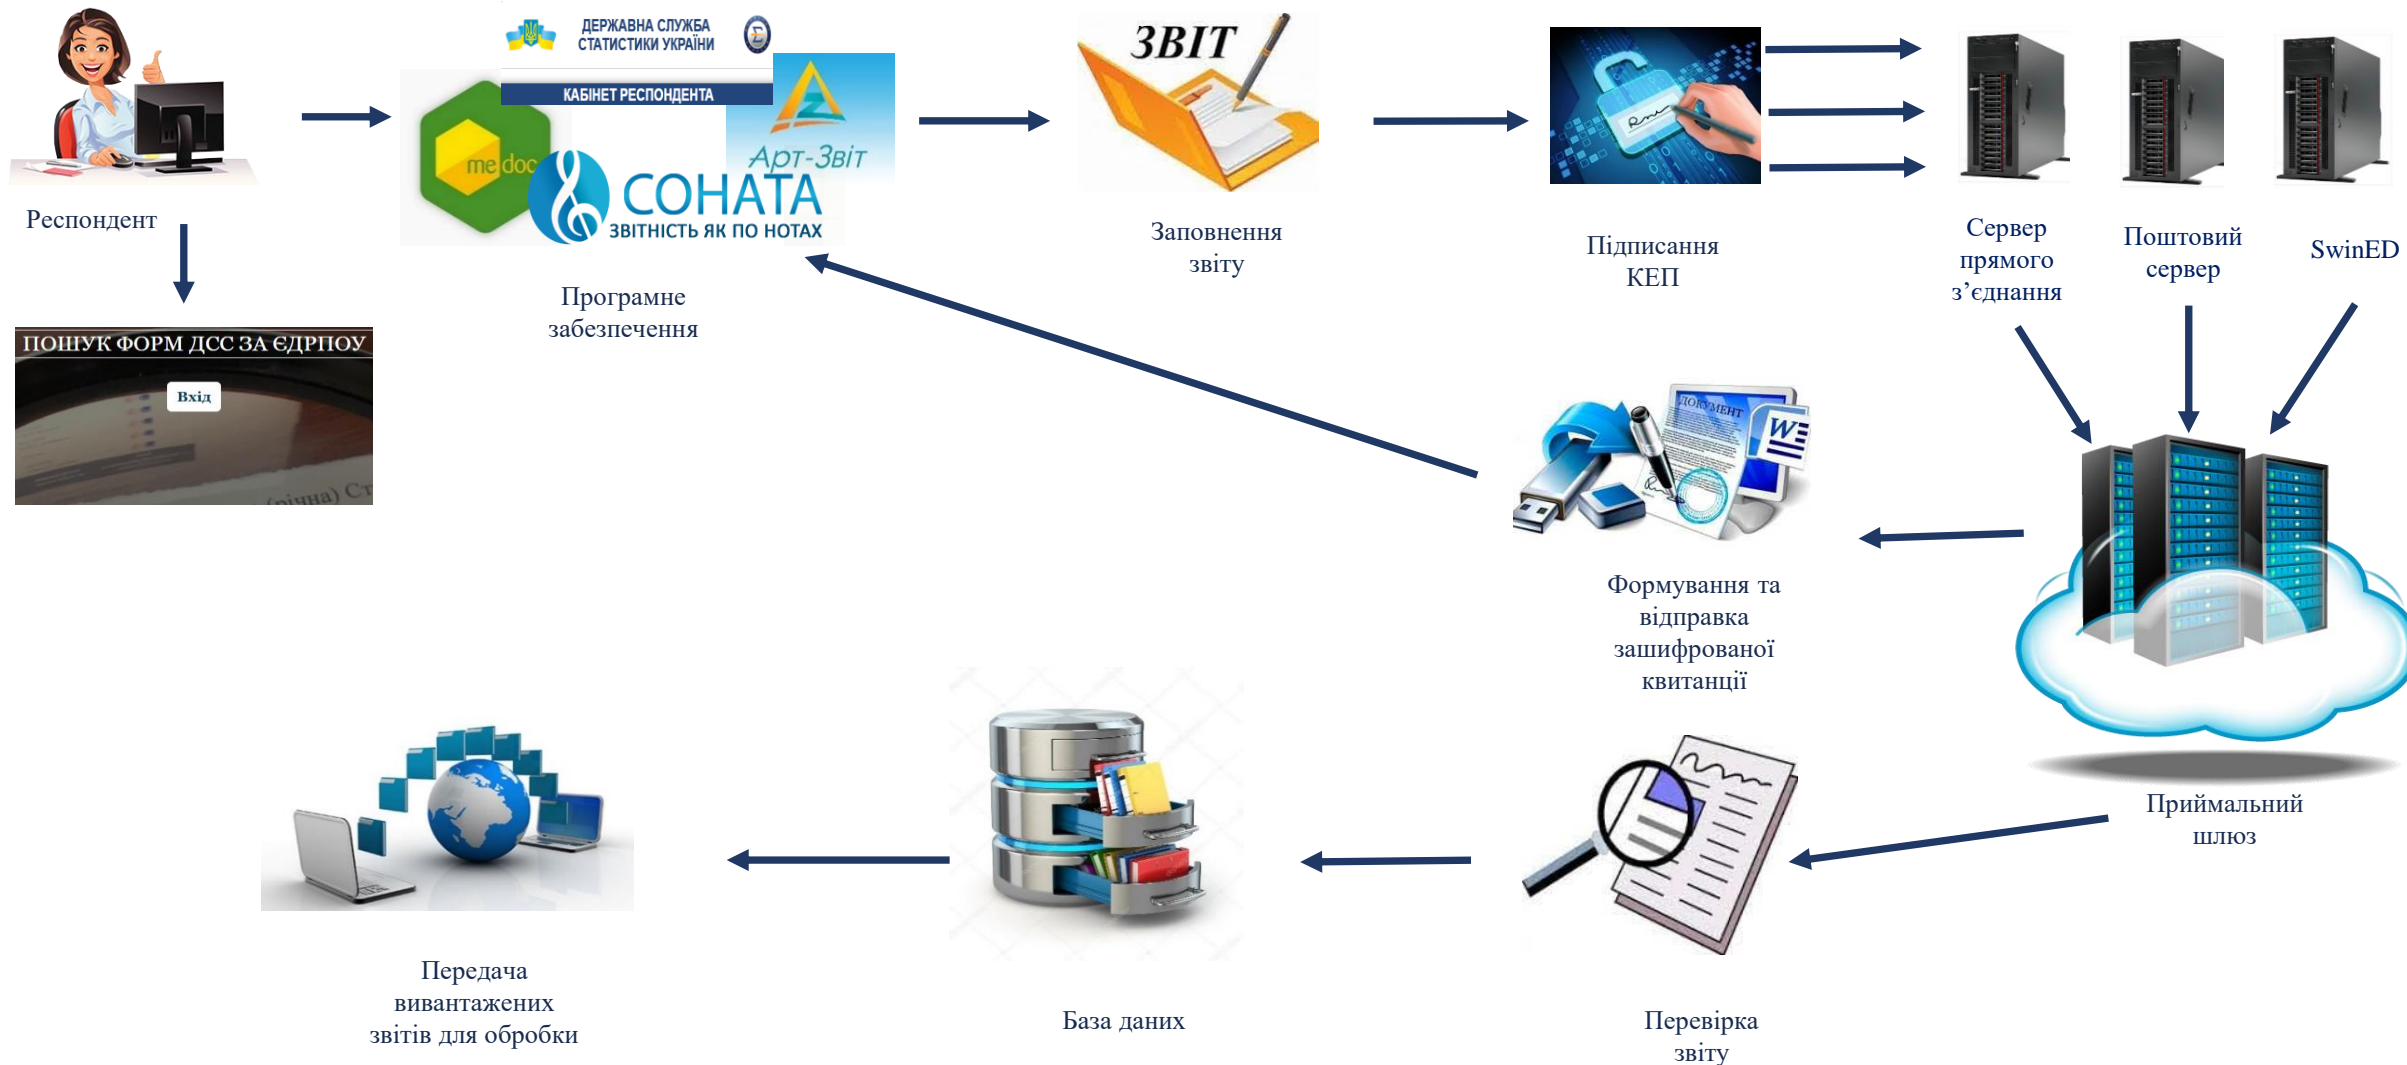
Респондент

ПОШУК ФОРМ ДСС ЗА ЄДРПОУ

Вхід

(річна) Ст

ДЕРЖАВНА СЛУЖБА СТАТИСТИКИ УКРАЇНИ

КАБІНЕТ РЕСПОНДЕНТА

me doc

Арт-Звіт

СОНАТА

ЗВІТНІСТЬ ЯК ПО НОТАХ

Програмне забезпечення

ЗВІТ

Заповнення звіту

Підписання КЕП

Сервер прямого з'єднання

Поштовий сервер

SwinED

ДОКУМЕНТ

W

Формування та відправка зашифрованої квитанції

Приймальний шлюз

Перевірка звіту

База даних

Передача вивантажених звітів для обробки